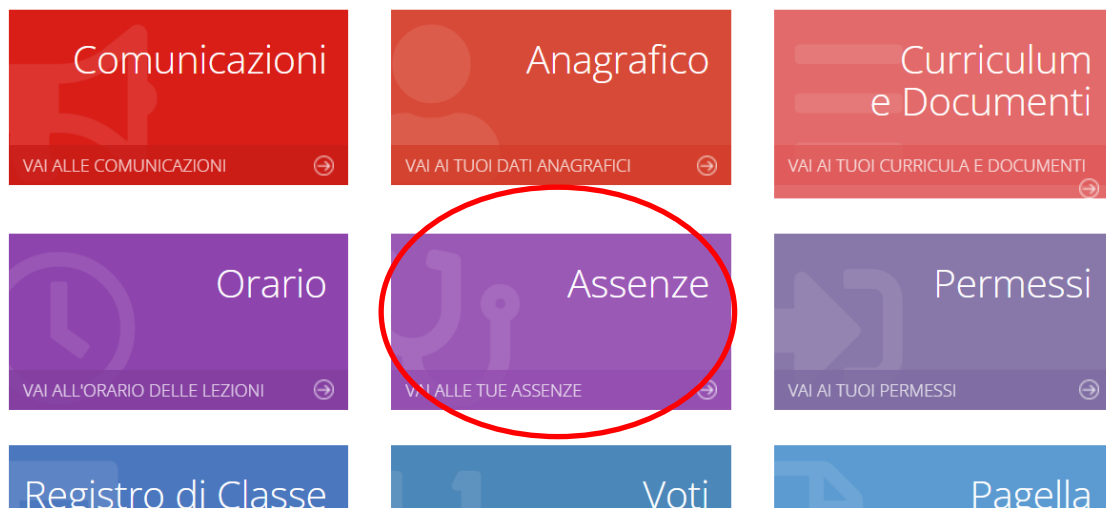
Comunicazioni
VAI ALLE COMUNICAZIONI

Anagrafico
VAI AI TUOI DATI ANAGRAFICI

Curriculum e Documenti
VAI AI TUOI CURRICULA E DOCUMENTI

Orario
VAI ALL'ORARIO DELLE LEZIONI

Assenze
VAI ALLE TUE ASSENZE

Permessi
VAI AI TUOI PERMESSI

Registro di Classe

Voti

Pagella